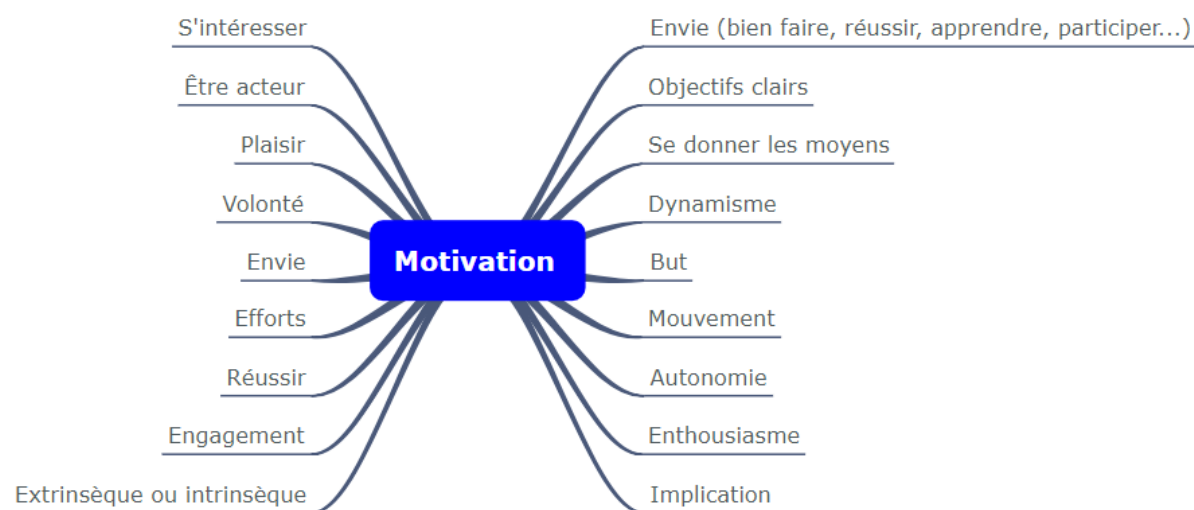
Motivation

S'intéresser

Être acteur

Plaisir

Volonté

Envie

Efforts

Réussir

Engagement

Extrinsèque ou intrinsèque

Envie (bien faire, réussir, apprendre, participer...)

Objectifs clairs

Se donner les moyens

Dynamisme

But

Mouvement

Autonomie

Enthousiasme

Implication